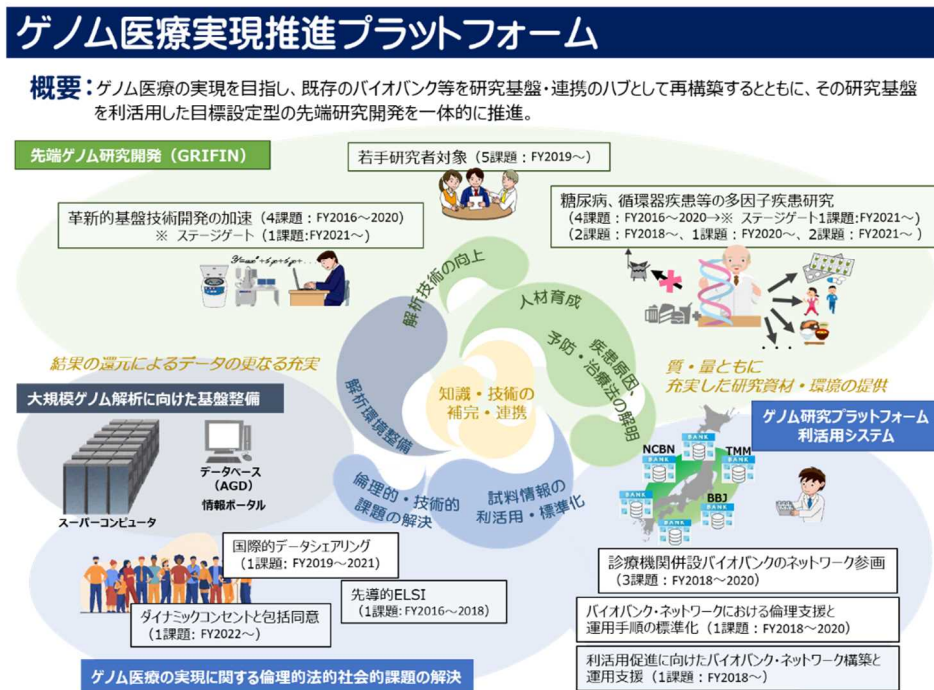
ゲノム医療実現推進プラットフォーム

概要：ゲノム医療の実現を目指し、既存のバイオバンク等を研究基盤・連携のハブとして再構築するとともに、その研究基盤を利活用した目標設定型の先端研究開発を一体的に推進。

先端ゲノム研究開発（GRIFIN）

若手研究者対象（5課題：FY2019～）

革新的基盤技術開発の加速（4課題：FY2016～2020）
※ ステージゲート（1課題:FY2021～）

糖尿病、循環器疾患等の多因子疾患研究
（4課題：FY2016～2020→※ ステージゲート1課題:FY2021～）
（2課題：FY2018～、1課題：FY2020～、2課題：FY2021～）

解析技術の向上

人材育成

疾患原因・予防・治療法の解明

結果の還元によるデータの更なる充実

質・量ともに充実した研究資材・環境の提供

知識・技術の補完・連携

解析環境整備

大規模ゲノム解析に向けた基盤整備

データベース（AGD）
情報ポータル

スーパーコンピュータ

倫理的・技術的課題の解決

試料情報の利活用・標準化

ゲノム研究プラットフォーム利活用システム

NCBN

TMM

BBJ

BANK

国際的データシェアリング
（1課題：FY2019～2021）

先導的ELSI
（1課題：FY2016～2018）

ダイナミックコンセントと包括同意
（1課題：FY2022～）

ゲノム医療の実現に関する倫理的法的社会的課題の解決

診療機関併設バイオバンクのネットワーク参画
（3課題：FY2018～2020）

バイオバンク・ネットワークにおける倫理支援と運用手順の標準化（1課題：FY2018～2020）

利活用促進に向けたバイオバンク・ネットワーク構築と運用支援（1課題：FY2018～）